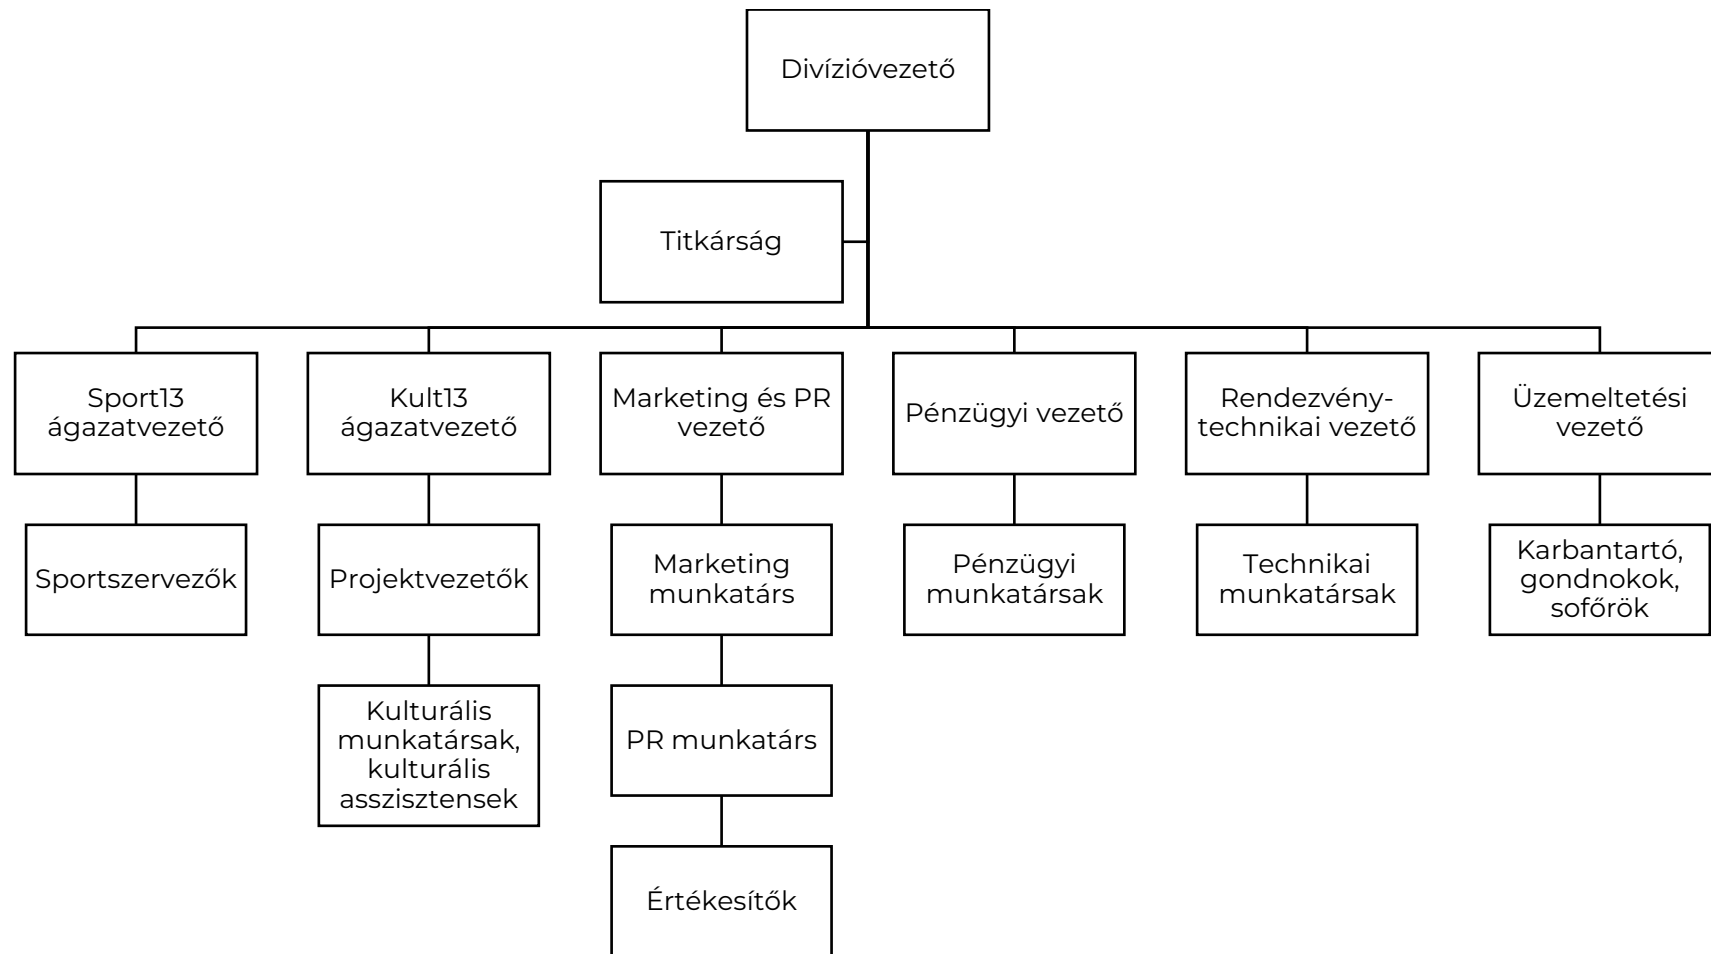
Divízióvezető

Titkárság

Sport13 ágazatvezető

Kult13 ágazatvezető

Marketing és PR vezető

Pénzügyi vezető

Rendezvény-technikai vezető

Üzemeltetési vezető

Sportszervezők

Projektvezetők

Marketing munkatárs

Pénzügyi munkatársak

Technikai munkatársak

Karbantartó, gondnokok, sofőrök

Kulturális munkatársak, kulturális asszisztensek

PR munkatárs

Értékesítők